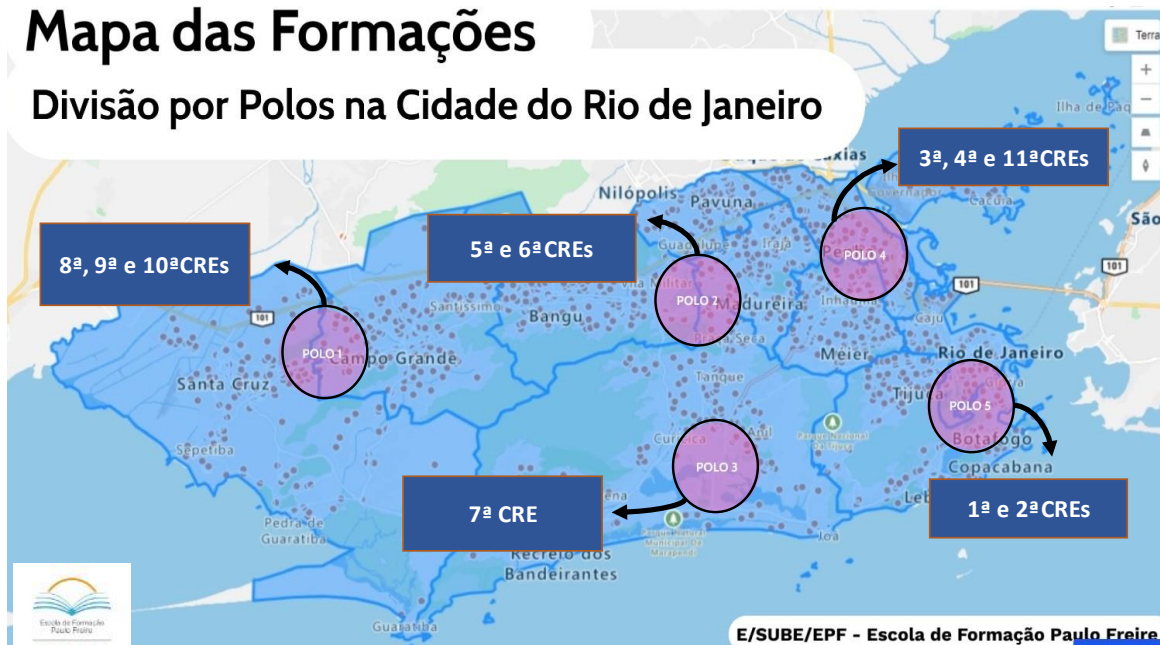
Mapa das Formações

Divisão por Polos na Cidade do Rio de Janeiro

Terra

+

−

Ilha de Paq

3ª, 4ª e 11ªCREs

Duque de Caxias

Nilópolis

Pavuna

5ª e 6ªCREs

8ª, 9ª e 10ªCREs

POLO 4

POLO 2

Madureira

101

Bangu

POLO 1

Campo Grande

Meier

Rio de Janeiro

Santa Cruz

Tanque

Tijuca

POLO 5

Sepetiba

POLO 3

Botafogo

Copacabana

7ª CRE

1ª e 2ªCREs

Pedra de Guaratiba

Recreio dos Bandeirantes

Escola de Formação Paulo Freire

Guaratiba

E/SUBE/EPF - Escola de Formação Paulo Freire